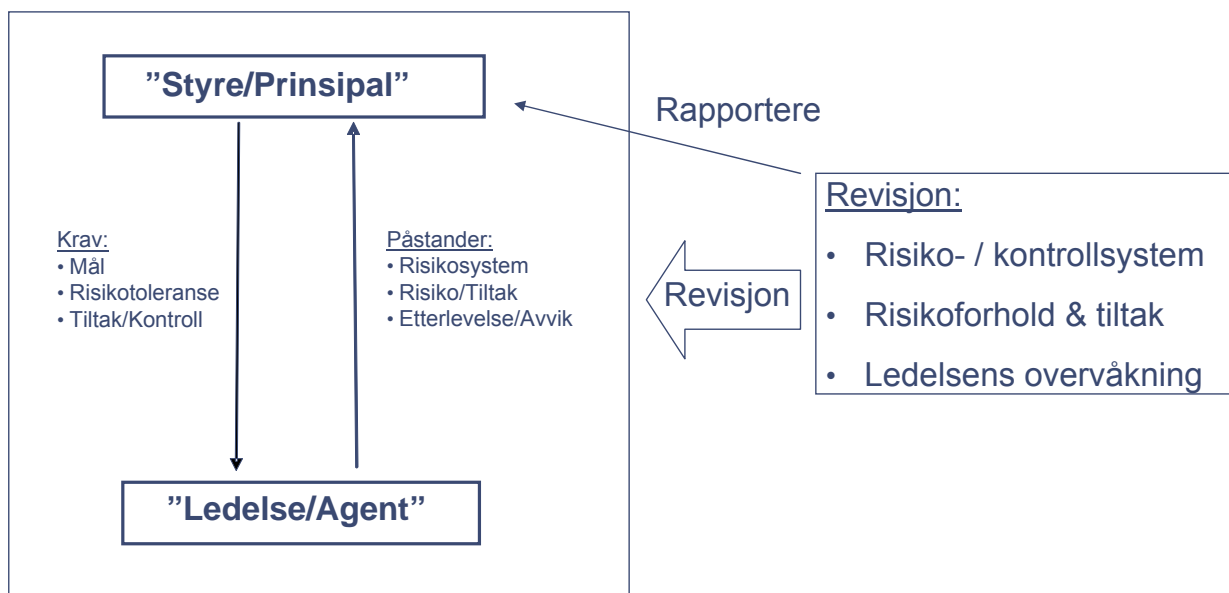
”Styre/Prinsipal”

Rapportere

Krav:
• Mål
• Risikotoleranse
• Tiltak/Kontroll

Påstander:
• Risikosystem
• Risiko/Tiltak
• Etterlevelse/Avvik

Revisjon

Revisjon:
• Risiko- / kontrollsystem
• Risikoforhold & tiltak
• Ledelsens overvåkning

”Ledelse/Agent”